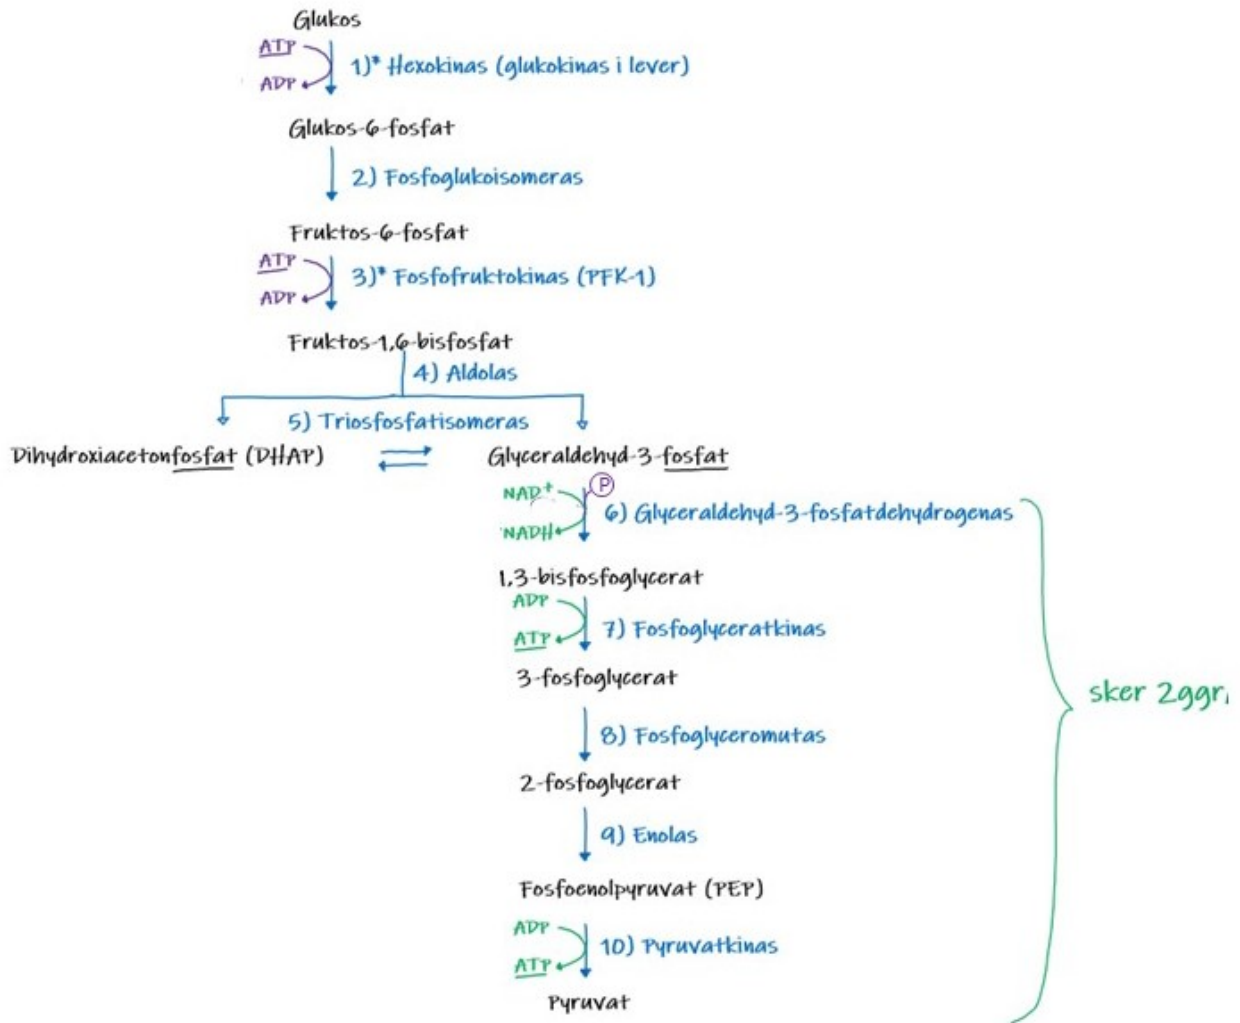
Glukos

ATP
ADP
1)* Hexokinas (glukokinas i lever)

Glukos-6-fosfat

2) Fosfoglukoisomeras

Fruktos-6-fosfat

ATP
ADP
3)* Fosfofruktokinas (PFK-1)

Fruktos-1,6-bisfosfat

4) Aldolas

5) Triosfosfatisomeras

Dihydroxiacetonfosfat (DHAP)

Glyceraldehyd-3-fosfat

$NAD^+$
P
NADH
6) Glyceraldehyd-3-fosfatdehydrogenas

1,3-bisfosfoglycerat

ADP
ATP
7) Fosfoglyceratkinas

3-fosfoglycerat

8) Fosfoglyceromutas

2-fosfoglycerat

9) Enolas

Fosfoenolpyruvat (PEP)

ADP
ATP
10) Pyruvatkinas

Pyruvat

sker 2ggr.